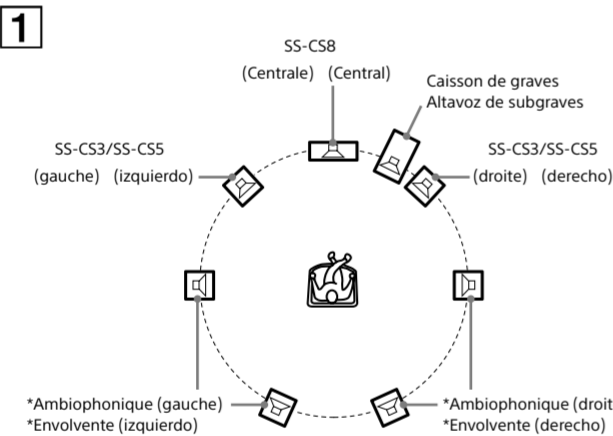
1

SS-CS8
(Centrale) (Central)

Caisson de graves
Altavoz de subgraves

SS-CS3/SS-CS5
(gauche) (izquierdo)

SS-CS3/SS-CS5
(droite) (derecho)

*Ambiophonique (gauche)
*Envolvente (izquierdo)

*Ambiophonique (droit
*Envolvente (derecho)